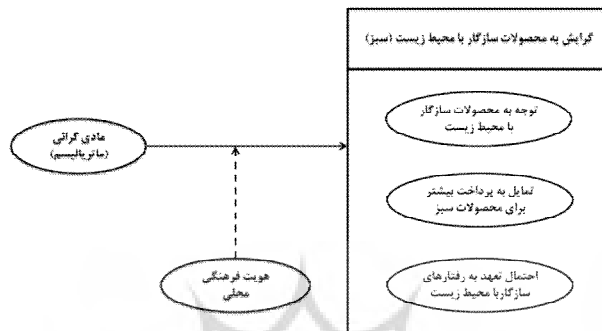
گرایش به محصولات سازگار با محیط زیست (سبز)

مادی گرائی (ماتریالیسم)

توجه به محصولات سازگار با محیط زیست

تمایل به پرداخت بیشتر برای محصولات سبز

هویت فرهنگی محلی

احتمال تعهد به رفتارهای سازگار با محیط زیست